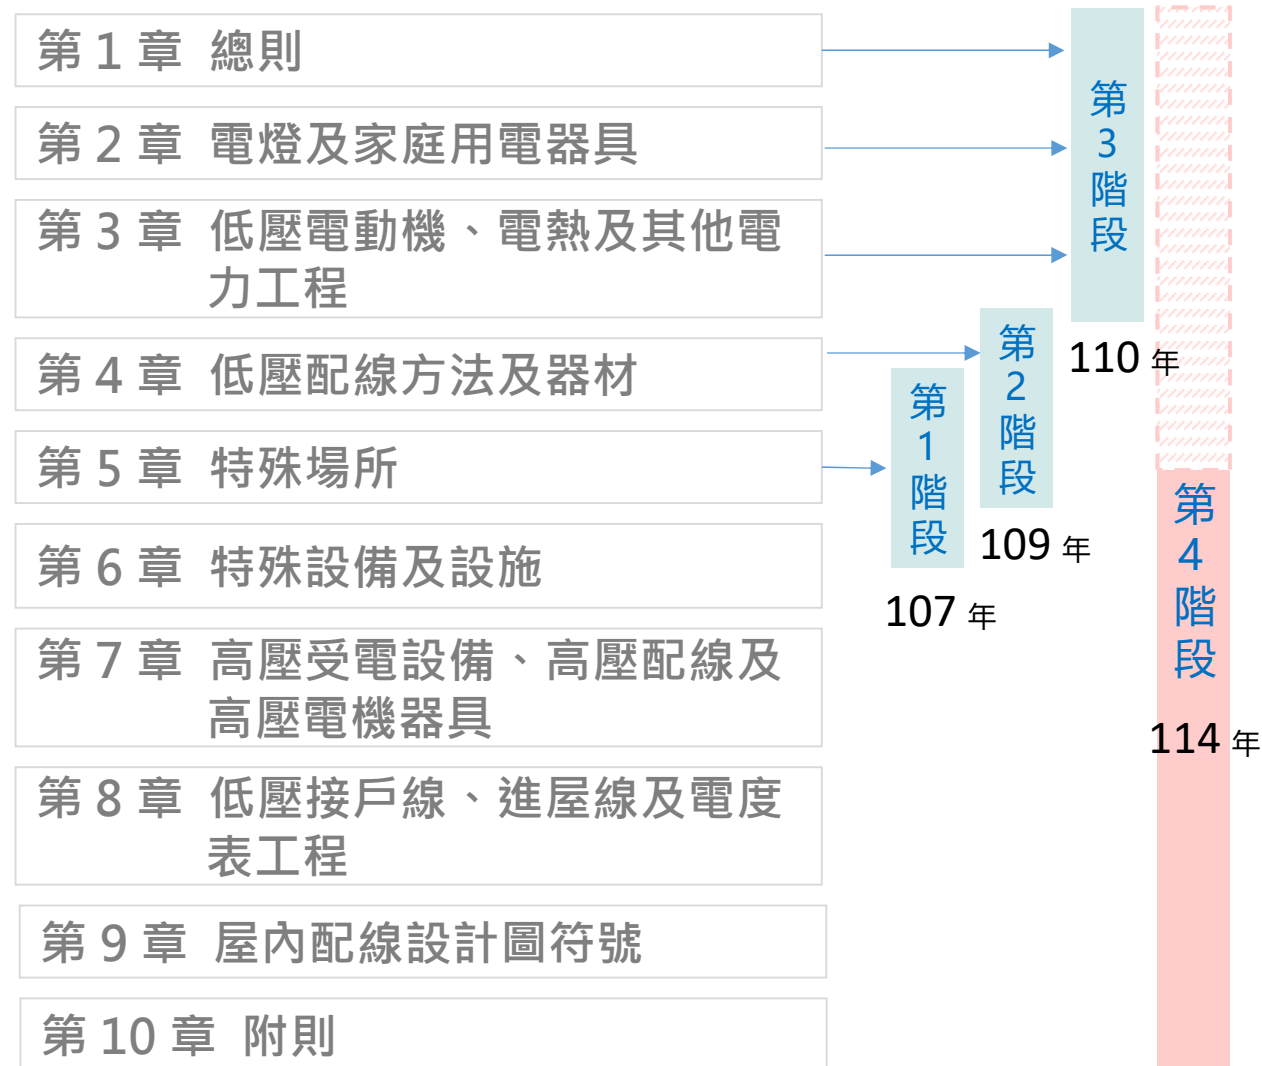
第 1 章 總則

第 2 章 電燈及家庭用電器具

第 3 章 低壓電動機、電熱及其他電力工程

第 4 章 低壓配線方法及器材

第 5 章 特殊場所

第 6 章 特殊設備及設施

第 7 章 高壓受電設備、高壓配線及高壓電機器具

第 8 章 低壓接戶線、進屋線及電度表工程

第 9 章 屋內配線設計圖符號

第 10 章 附則

第 3 階段

110 年

第 2 階段

109 年

第 1 階段

107 年

第 4 階段

114 年